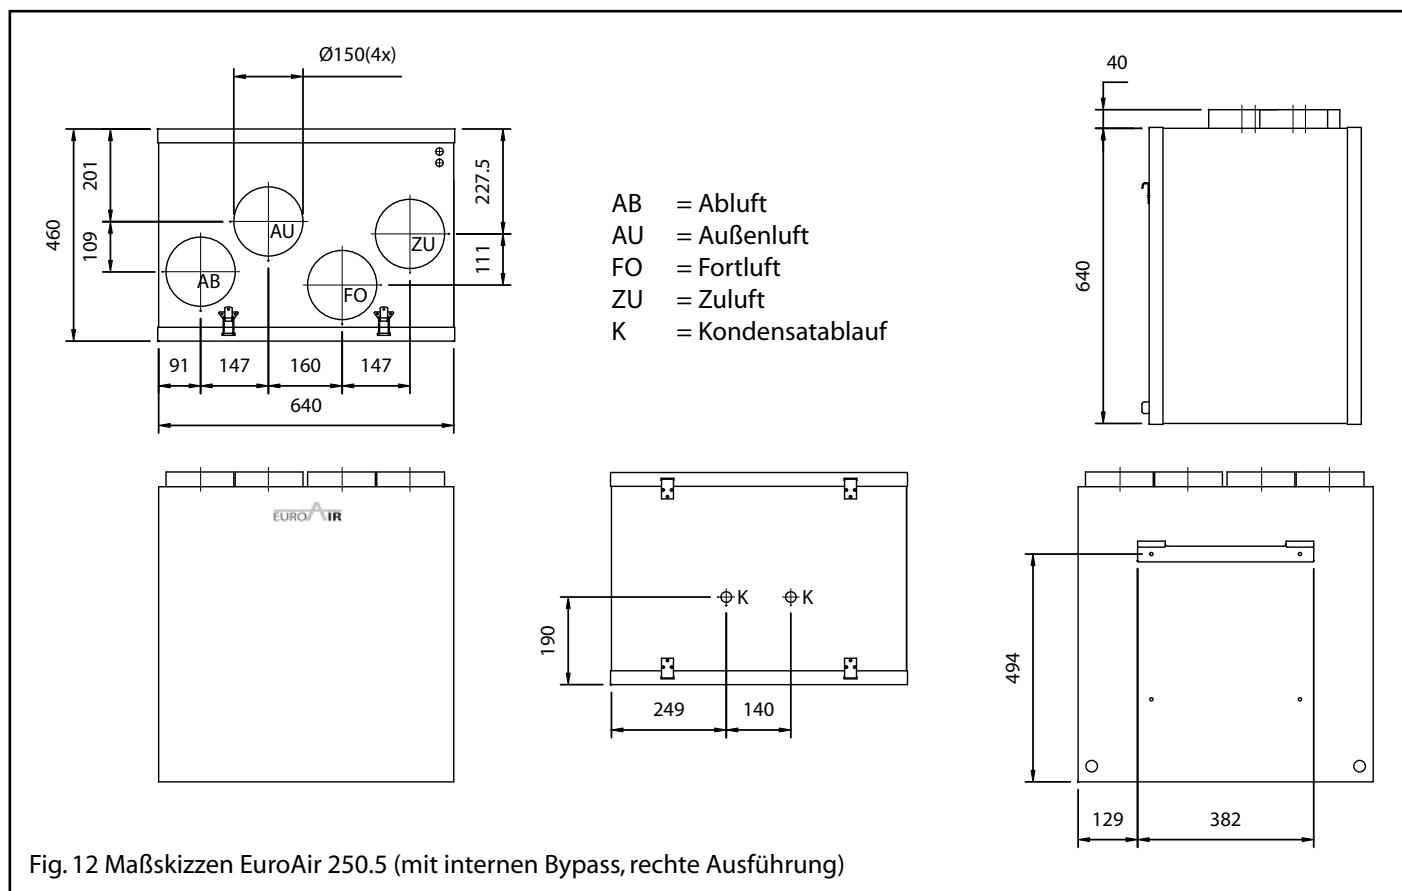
Ø150(4x)

201
460
109
AU
ZU
AB
FO
227.5
111
91
147
160
147
640

AB = Abluft
AU = Außenluft
FO = Fortluft
ZU = Zuluft
K = Kondensatablauf

40
640

EUROAIR

K
K
190
249
140

494
129
382

Fig. 12 Maßskizzen EuroAir 250.5 (mit internen Bypass, rechte Ausführung)